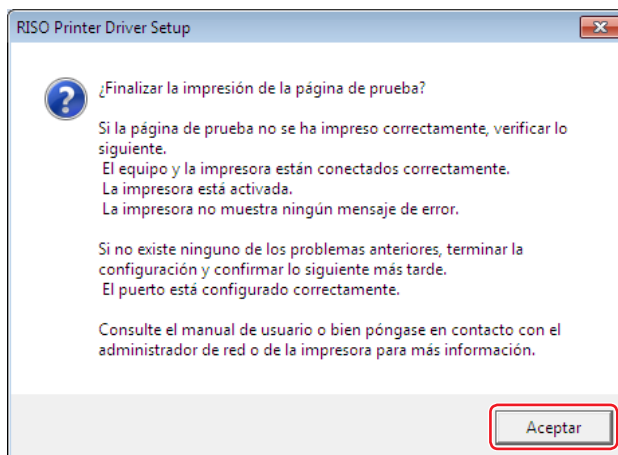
RISO Printer Driver Setup

¿Finalizar la impresión de la página de prueba?

Si la página de prueba no se ha impreso correctamente, verificar lo siguiente.
El equipo y la impresora están conectados correctamente.
La impresora está activada.
La impresora no muestra ningún mensaje de error.

Si no existe ninguno de los problemas anteriores, terminar la configuración y confirmar lo siguiente más tarde.
El puerto está configurado correctamente.

Consulte el manual de usuario o bien póngase en contacto con el administrador de red o de la impresora para más información.

Aceptar